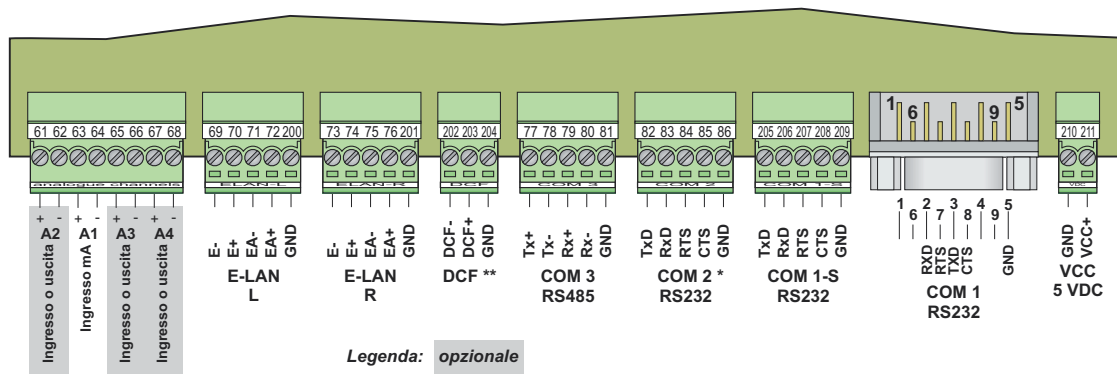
61 62 63 64 65 66 67 68
analogue channels
69 70 71 72 200
ELAN-L
73 74 75 76 201
ELAN-R
202 203 204
DCF
77 78 79 80 81
COM 3
82 83 84 85 86
COM 2
205 206 207 208 209
COM 1-S
1 6 9 5
210 211
VDC

+ - + - + - + -
A2 A1 A3 A4
Ingresso o uscita
Ingresso mA
Ingresso o uscita
Ingresso o uscita

E- E+ EA- EA+ GND
E-LAN L

E- E+ EA- EA+ GND
E-LAN R

DCF- DCF+ GND
DCF **

Tx+ Tx- Rx+ Rx- GND
COM 3 RS485

TxD RxD RTS CTS GND
COM 2 * RS232

TxD RxD RTS CTS GND
COM 1-S RS232

1 6 2 7 3 8 4 9 5
RXD RTS TXD CTS GND
COM 1 RS232

GND VCC+
VCC 5 VDC

Legenda: opzionale